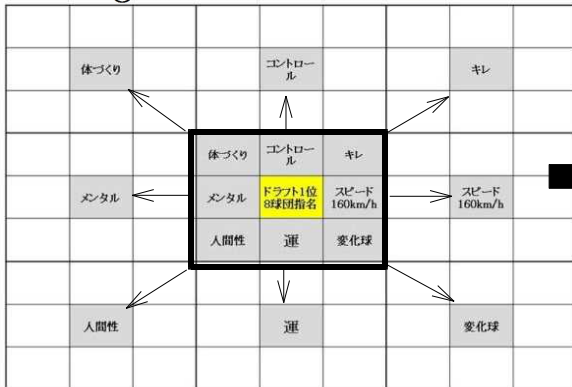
| | | | | | | | | |
|---|---|---|---|---|---|---|---|---|
| | | | | | | | | |
| | 体づくり | | | コントロール | | | キレ | |
| | | | | | | | | |
| | | | 体づくり | コントロール | キレ | | | |
| | メンタル | | メンタル | ドラフト1位 8球団指名 | スピード 160km/h | | スピード 160km/h | |
| | | | 人間性 | 運 | 変化球 | | | |
| | | | | | | | | |
| | 人間性 | | | 運 | | | 変化球 | |
| | | | | | | | | |